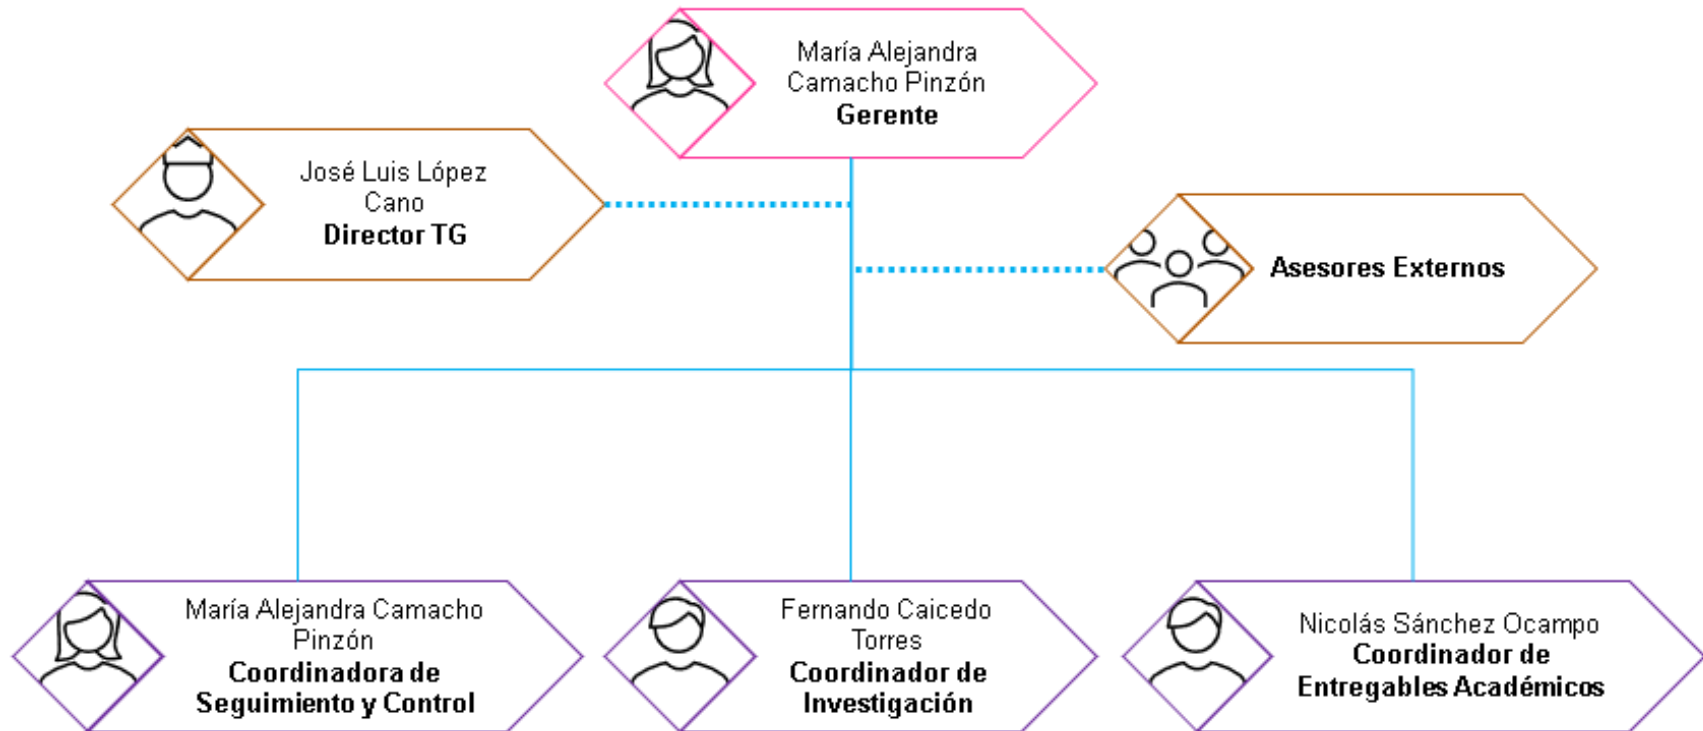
María Alejandra Camacho Pinzón
**Gerente**

José Luis López Cano
**Director TG**

**Asesores Externos**

María Alejandra Camacho Pinzón
**Coordinadora de Seguimiento y Control**

Fernando Caicedo Torres
**Coordinador de Investigación**

Nicolás Sánchez Ocampo
**Coordinador de Entregables Académicos**